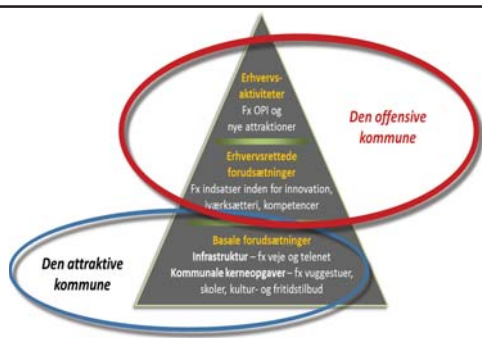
Erhvervsaktiviteter
Fx OPI og nye attraktioner

Den offensive kommune

Erhvervsrettede forudsætninger
Fx indsatser inden for innovation, iværksætteri, kompetencer

Den attraktive kommune

Basale forudsætninger
Infrastruktur – fx veje og telenet
Kommunale kerneopgaver – fx vuggestuer, skoler, kultur- og fritidstilbud